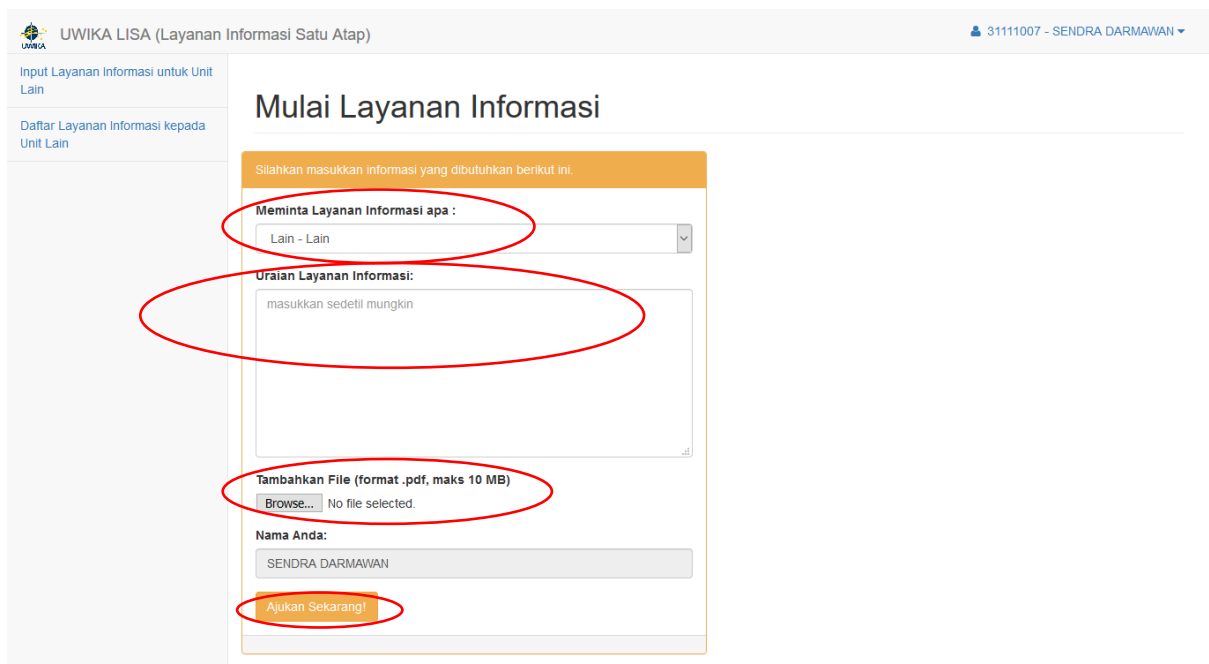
UWIKA

UWIKA LISA (Layanan Informasi Satu Atap)

31111007 - SENDRA DARMAWAN

Input Layanan Informasi untuk Unit Lain

Daftar Layanan Informasi kepada Unit Lain

Mulai Layanan Informasi

Silahkan masukkan informasi yang dibutuhkan berikut ini.

Meminta Layanan Informasi apa :

Lain - Lain

Uraian Layanan Informasi:

masukkan sedetil mungkin

Tambahkan File (format .pdf, maks 10 MB)

Browse... No file selected.

Nama Anda:

SENDRA DARMAWAN

Ajukan Sekarang!